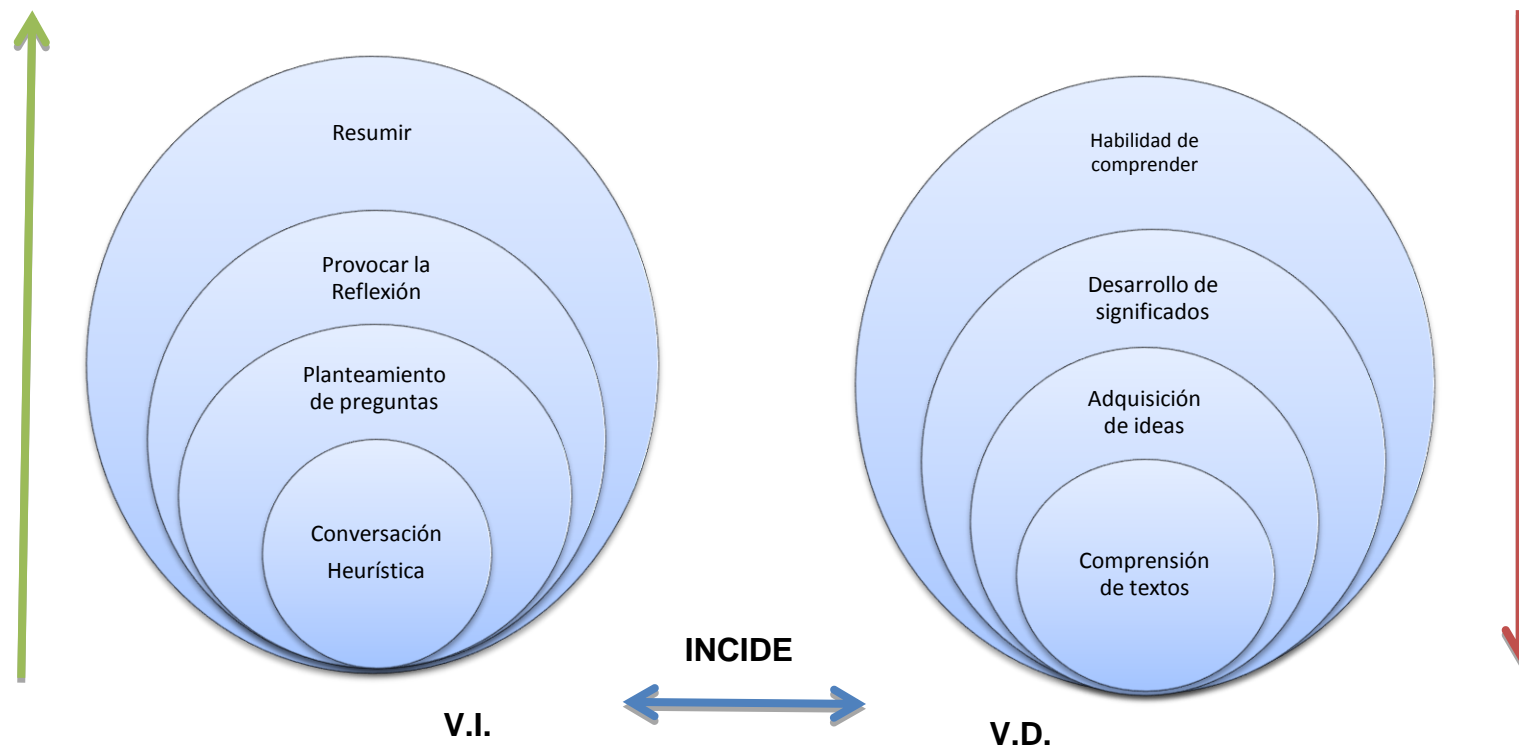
Resumir

Provocar la Reflexión

Planteamiento de preguntas

Conversación Heurística

Habilidad de comprender

Desarrollo de significados

Adquisición de ideas

Comprensión de textos

INCIDE

V.I.

V.D.